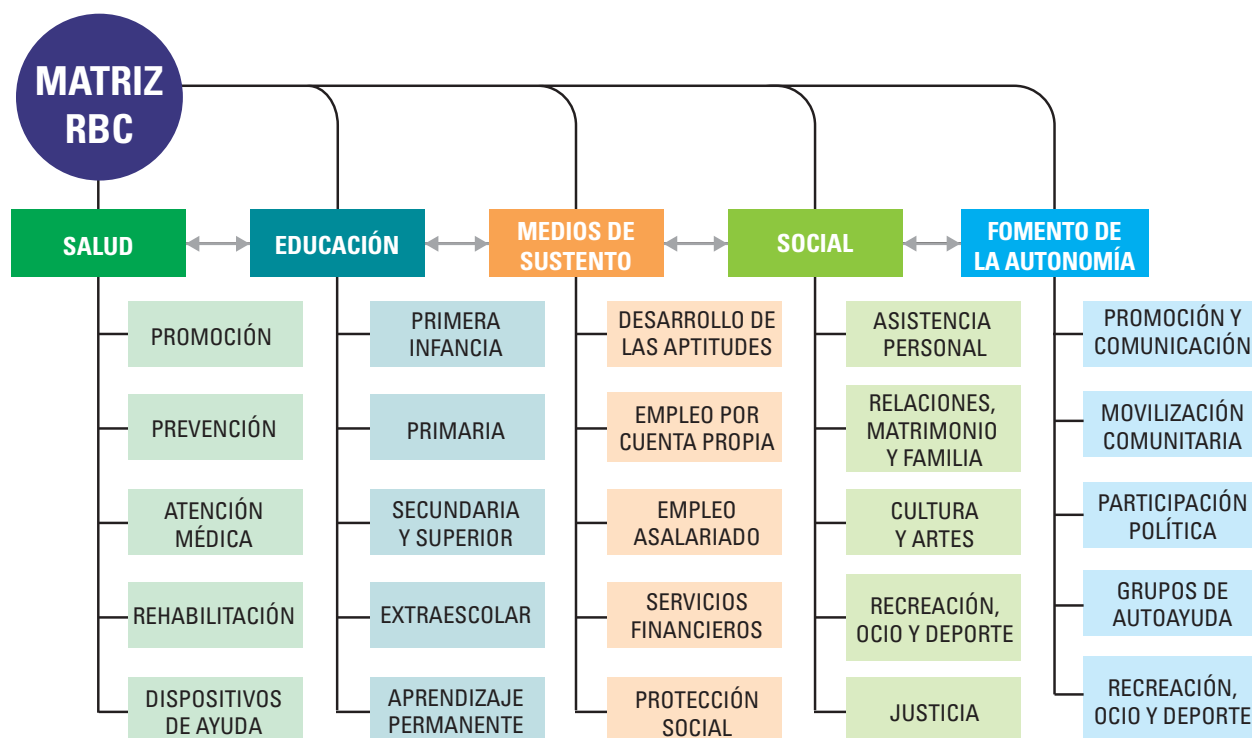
MATRIZ RBC

SALUD

PROMOCIÓN

PREVENCIÓN

ATENCIÓN MÉDICA

REHABILITACIÓN

DISPOSITIVOS DE AYUDA

EDUCACIÓN

PRIMERA INFANCIA

PRIMARIA

SECUNDARIA Y SUPERIOR

EXTRAESCOLAR

APRENDIZAJE PERMANENTE

MEDIOS DE SUSTENTO

DESARROLLO DE LAS APTITUDES

EMPLEO POR CUENTA PROPIA

EMPLEO ASALARIADO

SERVICIOS FINANCIEROS

PROTECCIÓN SOCIAL

SOCIAL

ASISTENCIA PERSONAL

RELACIONES, MATRIMONIO Y FAMILIA

CULTURA Y ARTES

RECREACIÓN, OCIO Y DEPORTE

JUSTICIA

FOMENTO DE LA AUTONOMÍA

PROMOCIÓN Y COMUNICACIÓN

MOVILIZACIÓN COMUNITARIA

PARTICIPACIÓN POLÍTICA

GRUPOS DE AUTOAYUDA

RECREACIÓN, OCIO Y DEPORTE